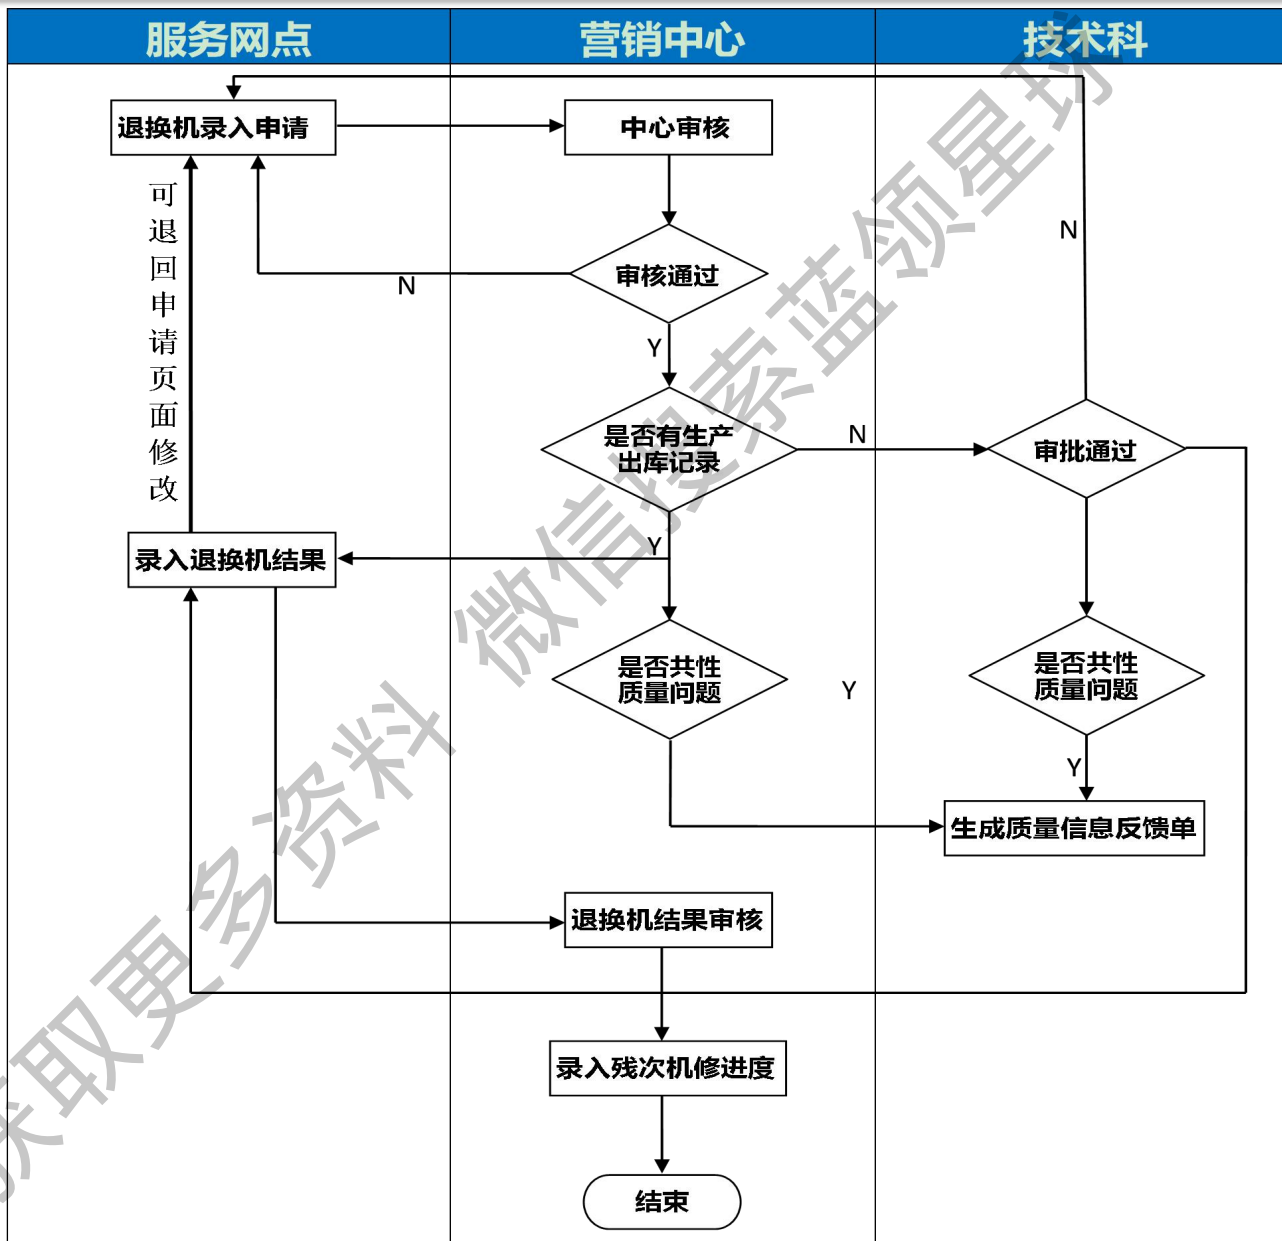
| 服务网点 | 营销中心 | 技术科 |
|---|---|---|

退换机录入申请

中心审核

N

审核通过

N

可退回申请页面修改

Y

是否有生产出库记录

N

审批通过

录入退换机结果

Y

是否共性质量问题

Y

是否共性质量问题

Y

生成质量信息反馈单

退换机结果审核

录入残次机修进度

结束

获取更多资料 微信搜索蓝领星球